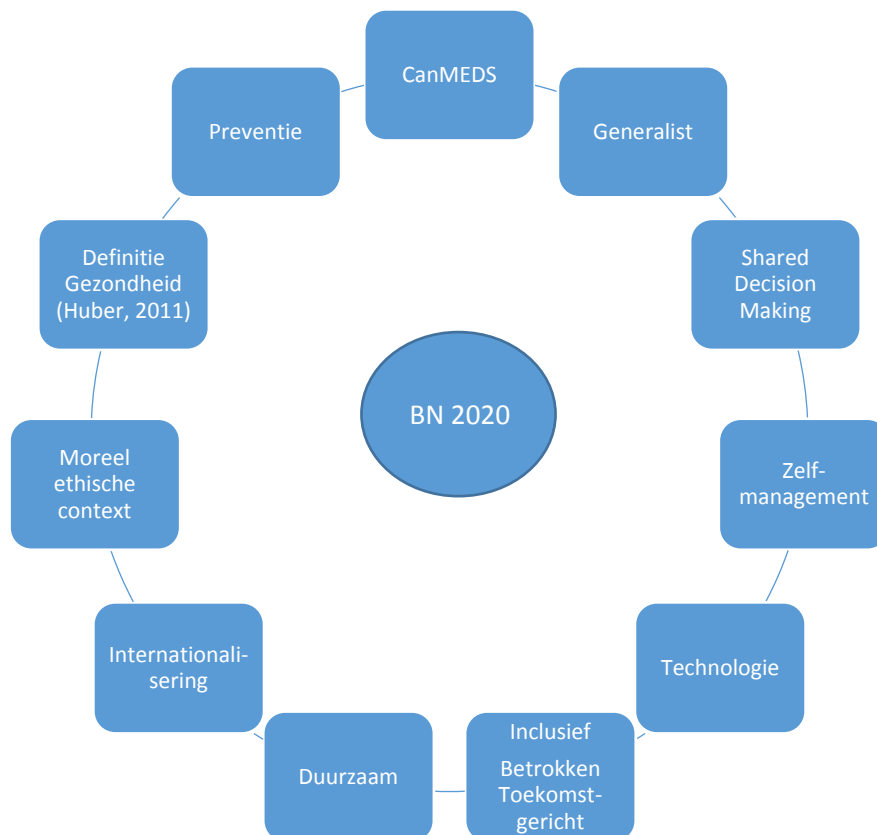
BN 2020

CanMEDS

Generalist

Shared Decision Making

Zelfmanagement

Technologie

Inclusief
Betrokken Toekomstgericht

Duurzaam

Internationalisering

Moreel ethische context

Definitie Gezondheid (Huber, 2011)

Preventie